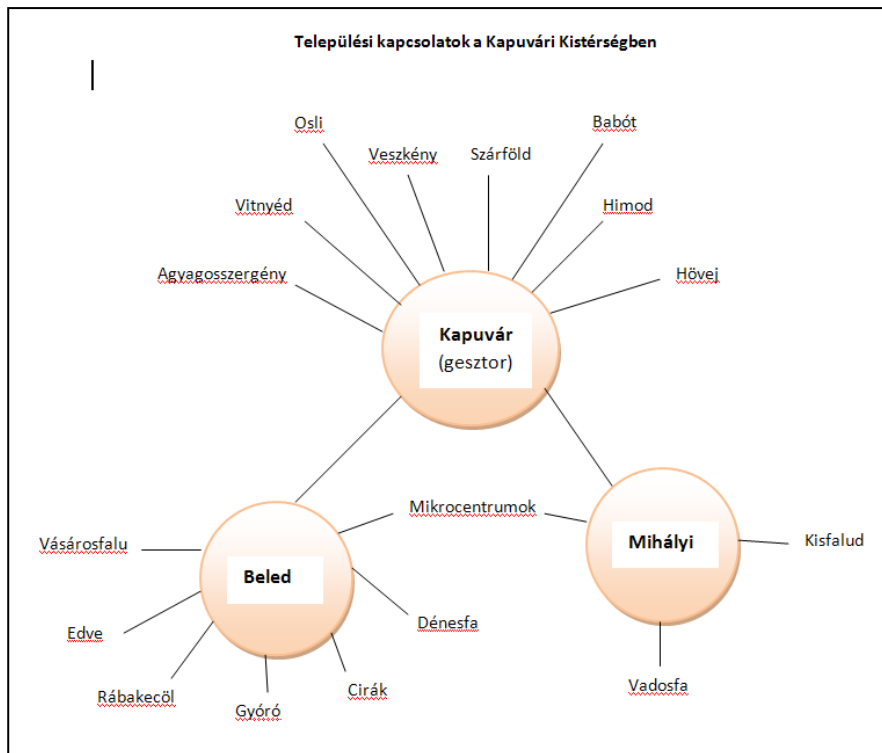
Települési kapcsolatok a Kapuvári Kistérségben

Osli
Veszkény
Szárföld
Babót
Vitnyéd
Himod
Agyagosszergény
Hövej

Kapuvár
(gesztor)

Mikrocentrumok

Vásárosfalu
Beled
Mihályi
Kisfalud
Edve
Dénesfa
Rábakecöl
Gyóró
Cirák
Vadosfa